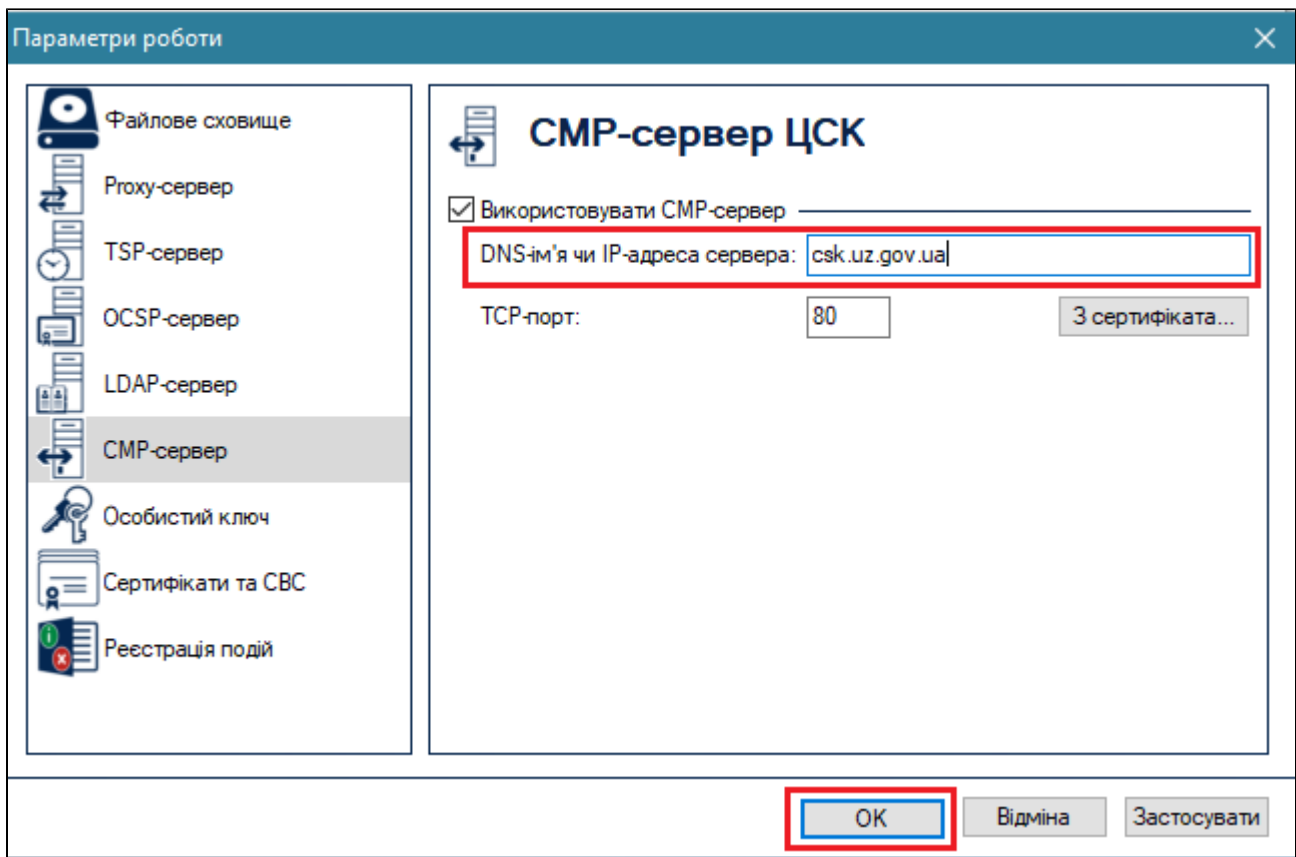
Параметри роботи
×

Файлове сховище
Proxy-сервер
TSP-сервер
OCSP-сервер
LDAP-сервер
CMP-сервер
Особистий ключ
Сертифікати та СВС
Реєстрація подій

CMP-сервер ЦСК

Використовувати CMP-сервер
DNS-ім'я чи IP-адреса сервера: csk.uz.gov.ua
TCP-порт: 80
З сертифіката...

OK
Відміна
Застосувати